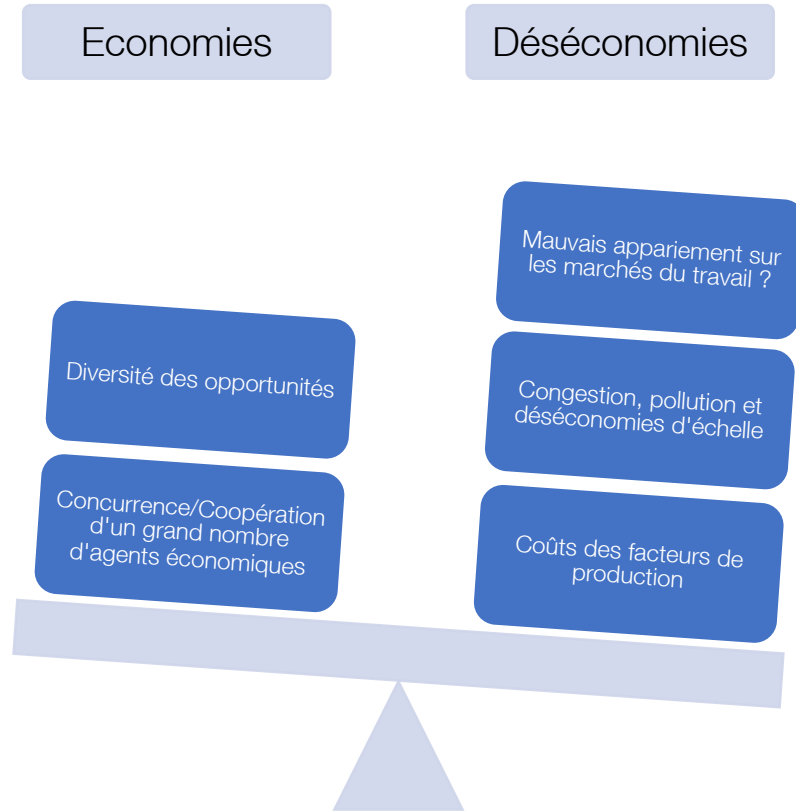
Economies

Déséconomies

Mauvais appariement sur les marchés du travail ?

Diversité des opportunités

Congestion, pollution et déséconomies d'échelle

Concurrence/Coopération d'un grand nombre d'agents économiques

Coûts des facteurs de production